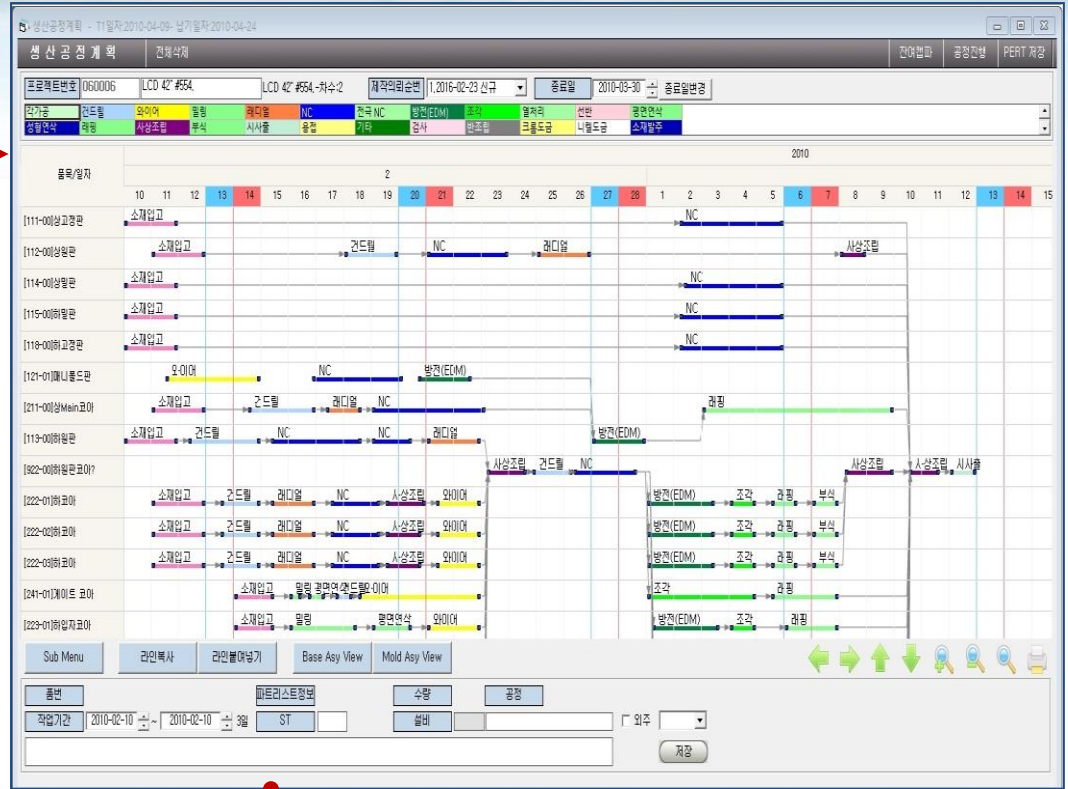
생산공정계획 - 착일자:2010-04-09, 납기일자:2010-04-24

생산공정계획 전체삭제 전에법과 공정전행 PERT 저장

프로젝트번호 060006 LCD 42" #554, LCD 42" #554,-차수:2 제작의뢰순번 1,2016-02-23 신규 종료일 2010-03-30 종료일변경

| 각가공 | 건드릴 | 와이어 | 밀링 | 래디얼 | NC | 전극 NC | 방전(EDM) | 조각 | 열처리 | 선반 | 평면연삭 |
|---|---|---|---|---|---|---|---|---|---|---|---|
| 성형연삭 | 래핑 | 사상조립 | 부식 | 시사출 | 용접 | 기타 | 검사 | 반조립 | 크롬도금 | 니켈도금 | 소재발주 |

품목/일자

2010

2

10 11 12 13 14 15 16 17 18 19 20 21 22 23 24 25 26 27 28 1 2 3 4 5 6 7 8 9 10 11 12 13 14 15

[111-00]상고정판 소재입고 NC
[112-00]상원판 소재입고 건드릴 NC 래디얼 사상조립
[114-00]상원판 소재입고 NC
[115-00]하원판 소재입고 NC
[118-00]하고정판 소재입고 NC
[121-01]매니폴드판 와이어 NC 방전(EDM)
[211-00]상Main코아 소재입고 건드릴 래디얼 NC 래핑
[113-00]하원판 소재입고 건드릴 NC NC 래디얼 방전(EDM)
[922-00]하원판코아? 사상조립 건드릴 NC 사상조립 사상조립 시사출
[222-01]하코아 소재입고 건드릴 래디얼 NC 사상조립 와이어 방전(EDM) 조각 래핑 부식
[222-02]하코아 소재입고 건드릴 래디얼 NC 사상조립 와이어 방전(EDM) 조각 래핑 부식
[222-03]하코아 소재입고 건드릴 래디얼 NC 사상조립 와이어 방전(EDM) 조각 래핑 부식
[241-01]게이트 코아 소재입고 밀링 평면연삭건드릴와이어 조각 래핑
[223-01]하입자코아 소재입고 밀링 평면연삭 와이어 방전(EDM) 조각 래핑

Sub Menu 라인복사 라인붙여넣기 Base Asy View Mold Asy View

품번 파트리스트정보 수량 공정
작업기간 2010-02-10 ~ 2010-02-10 3일 ST 설비 외주
저장